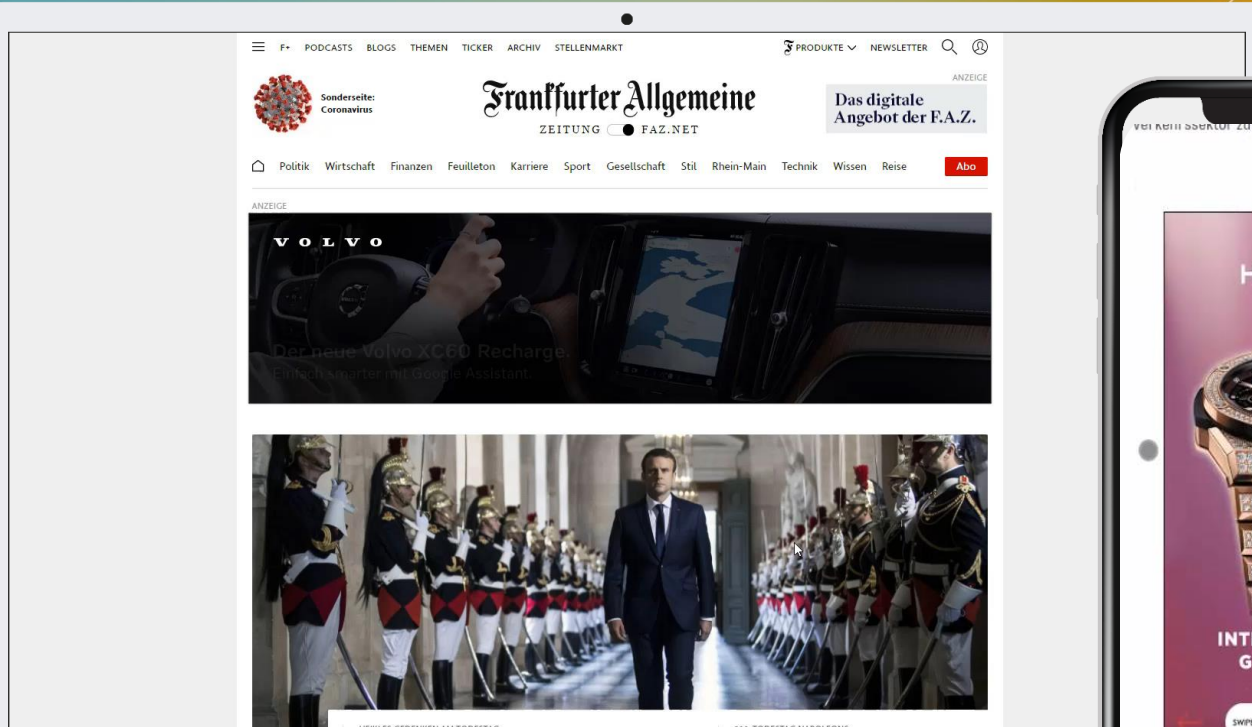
F+ PODCASTS BLOGS THEMEN TICKER ARCHIV STELLENMARKT

PRODUKTE NEWSLETTER

Sonderseite: Coronavirus

Frankfurter Allgemeine
ZEITUNG FAZ.NET

ANZEIGE
Das digitale Angebot der F.A.Z.

Politik Wirtschaft Finanzen Feuilleton Karriere Sport Gesellschaft Stil Rhein-Main Technik Wissen Reise Abo

ANZEIGE

VOLVO

Der neue Volvo XC60 Recharge.
Einfach smarter mit Google Assistant.

Verkehrssektor zu

H

INT
G